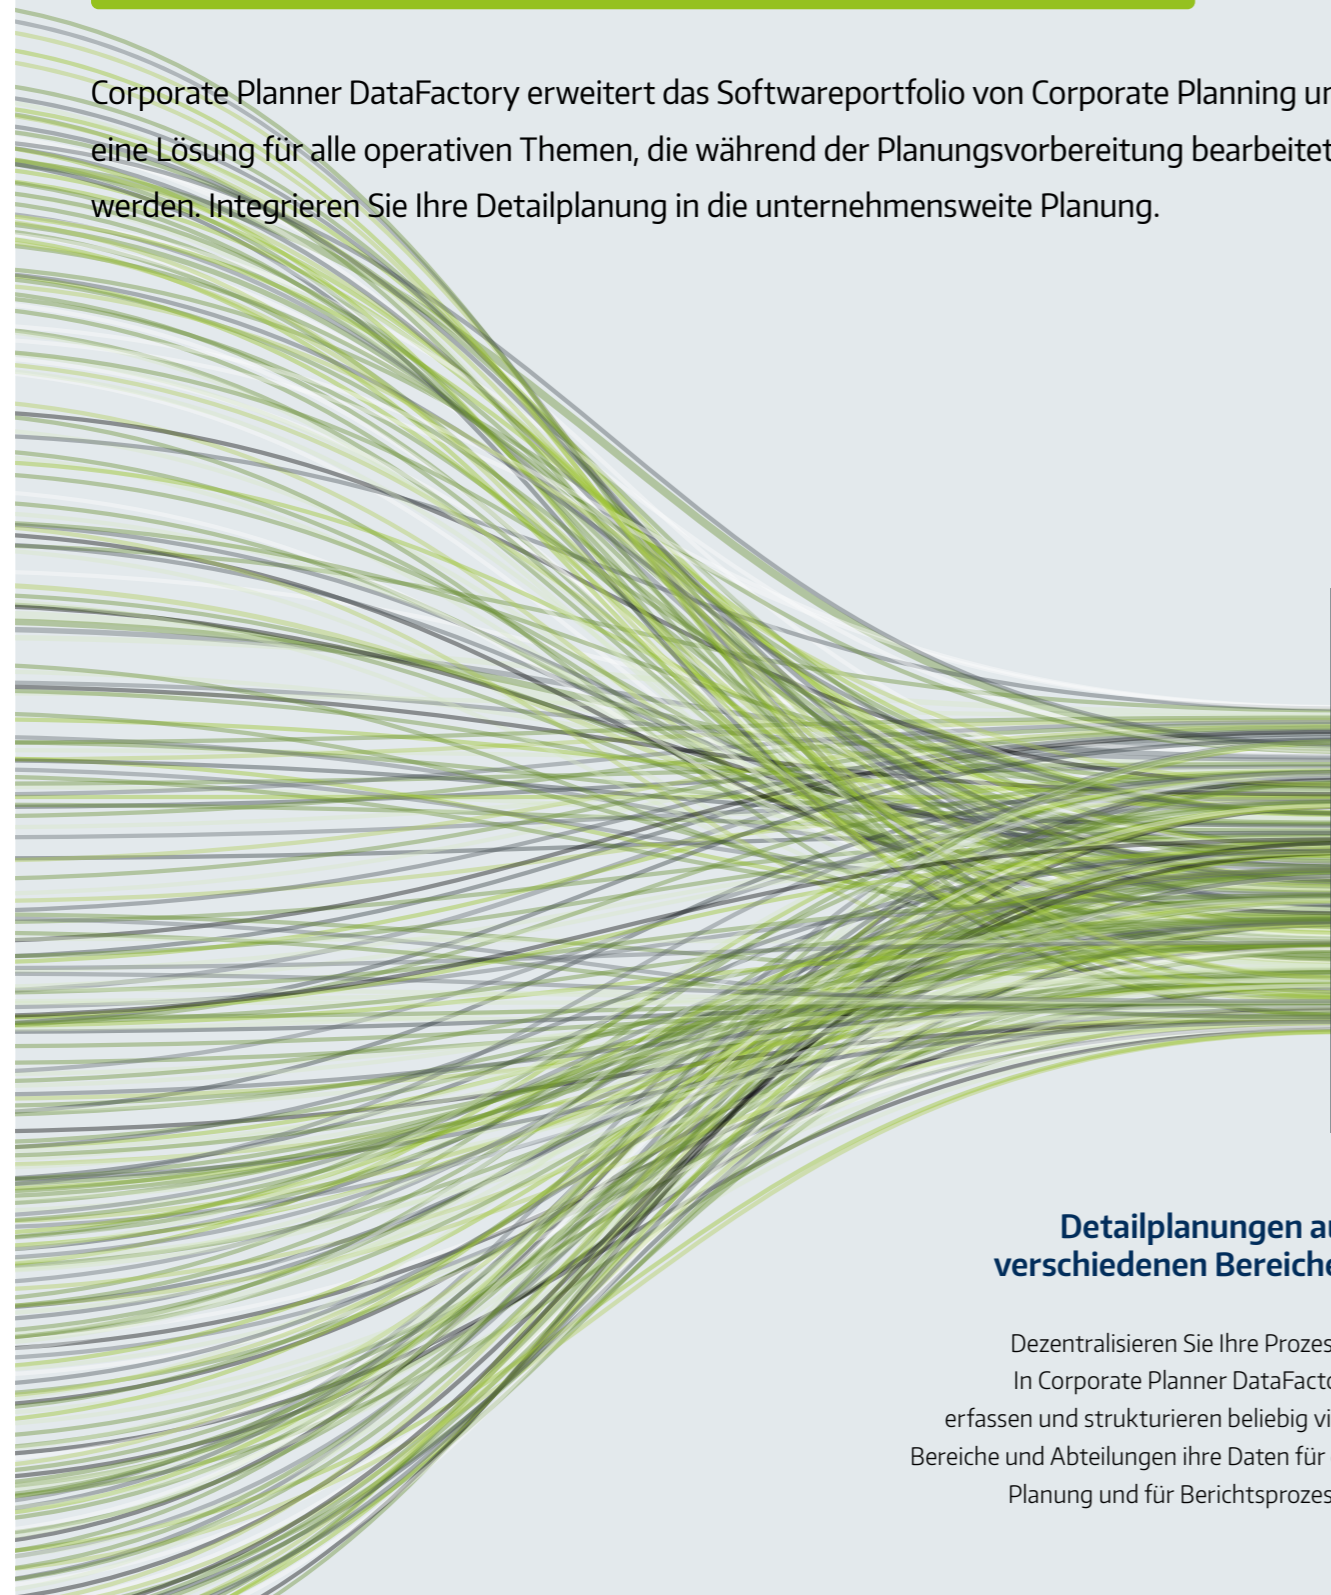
Corporate Planner DataFactory erweitert das Softwareportfolio von Corporate Planning u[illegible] eine Lösung für alle operativen Themen, die während der Planungsvorbereitung bearbeitet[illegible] werden. Integrieren Sie Ihre Detailplanung in die unternehmensweite Planung.

Detailplanungen a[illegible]
verschiedenen Bereich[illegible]

Dezentralisieren Sie Ihre Proze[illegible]
In Corporate Planner DataFact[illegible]
erfassen und strukturieren beliebig v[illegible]
Bereiche und Abteilungen ihre Daten für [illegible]
Planung und für Berichtsproze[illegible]